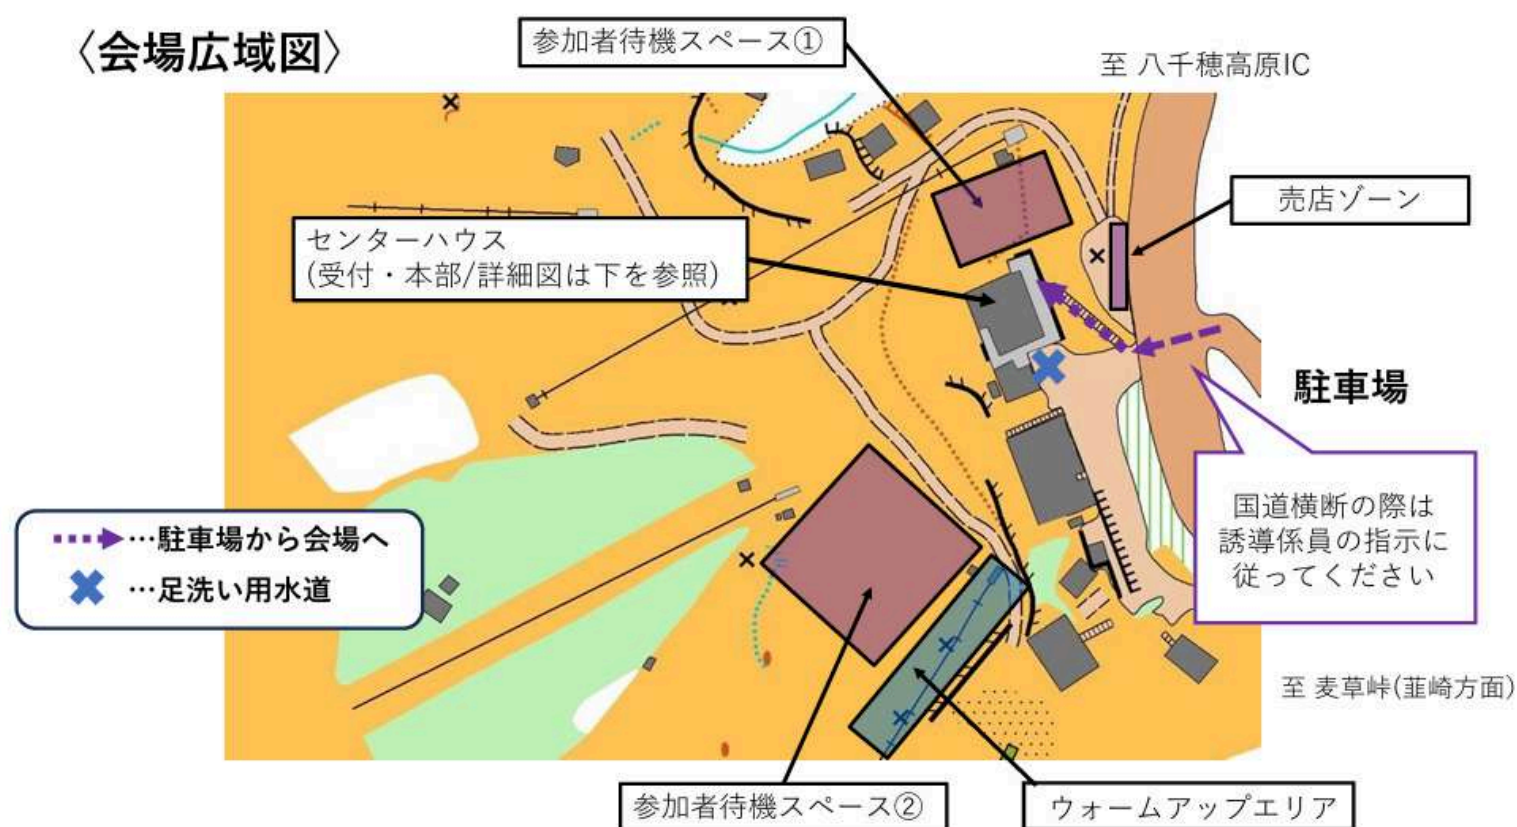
〈会場広域図〉

参加者待機スペース①

至 八千穂高原IC

売店ゾーン

センターハウス
(受付・本部/詳細図は下を参照)

駐車場

国道横断の際は
誘導係員の指示に
従ってください

…駐車場から会場へ
…足洗い用水道

至 麦草峠(韮崎方面)

参加者待機スペース②

ウォームアップエリア